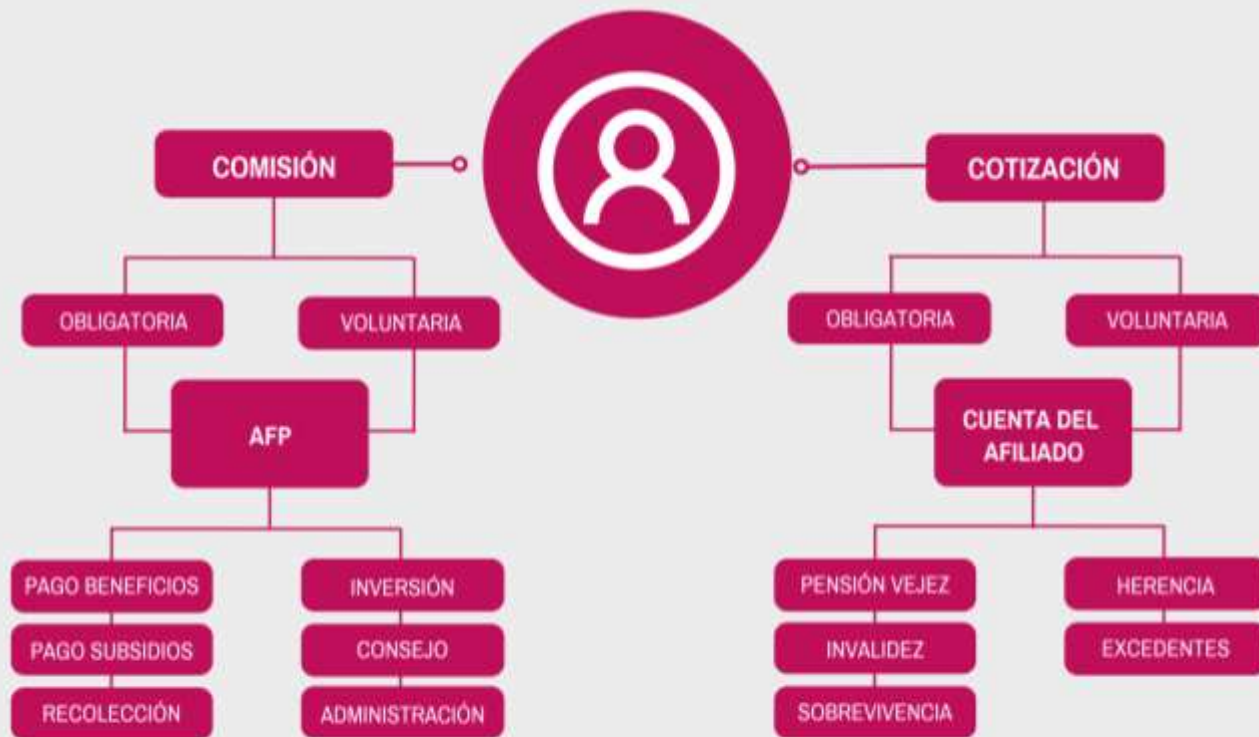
COMISIÓN

OBLIGATORIA

VOLUNTARIA

AFP

PAGO BENEFICIOS

PAGO SUBSIDIOS

RECOLECCIÓN

INVERSIÓN

CONSEJO

ADMINISTRACIÓN

COTIZACIÓN

OBLIGATORIA

VOLUNTARIA

CUENTA DEL AFILIADO

PENSIÓN VEJEZ

INVALIDEZ

SOBREVIVENCIA

HERENCIA

EXCEDENTES